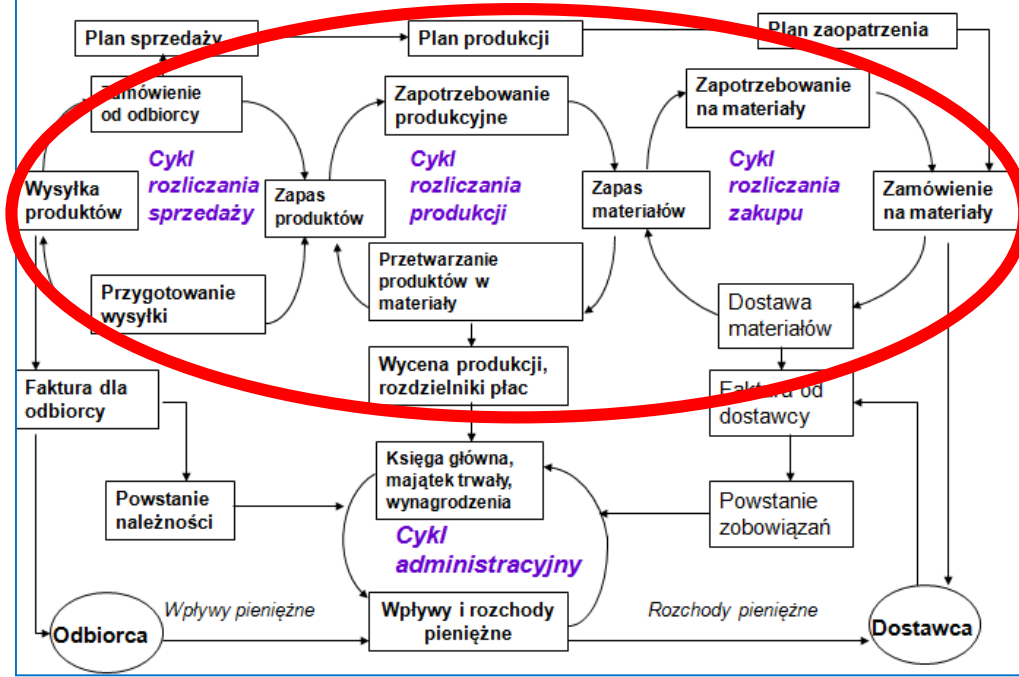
Plan sprzedaży

Plan produkcji

Plan zaopatrzenia

Zamówienie od odbiorcy

Zapotrzebowanie produkcyjne

Zapotrzebowanie na materiały

Wysyłka produktów

Cykl rozliczania sprzedaży

Zapas produktów

Cykl rozliczania produkcji

Zapas materiałów

Cykl rozliczania zakupu

Zamówienie na materiały

Przetwarzanie produktów w materiały

Przygotowanie wysyłki

Dostawa materiałów

Wycena produkcji, rozdzielniki płac

Faktura dla odbiorcy

Faktura od dostawcy

Księga główna, majątek trwały, wynagrodzenia

Powstanie należności

Cykl administracyjny

Powstanie zobowiązań

Wpływy pieniężne

Rozchody pieniężne

Odbiorca

Wpływy i rozchody pieniężne

Dostawca